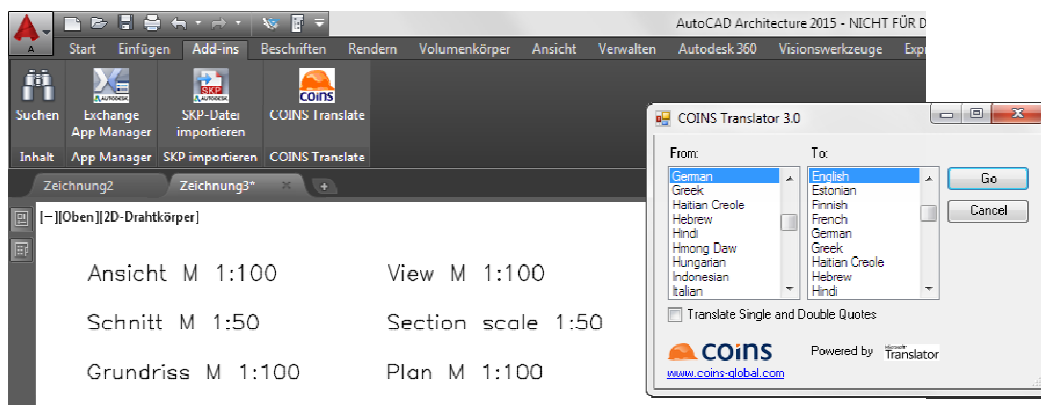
A

AutoCAD Architecture 2015 - NICHT FÜR D

Start Einfügen Add-ins Beschriften Rendern Volumenkörper Ansicht Verwalten Autodesk 360 Visionswerkzeuge Expr

Suchen
Exchange App Manager
SKP-Datei importieren
COINS Translate

Inhalt App Manager SKP importieren COINS Translate

Zeichnung2 Zeichnung3* × +

[−][Oben][2D-Drahtkörper]

Ansicht M 1:100 View M 1:100

Schnitt M 1:50 Section scale 1:50

Grundriss M 1:100 Plan M 1:100

COINS Translator 3.0

From:
German
Greek
Haitian Creole
Hebrew
Hindi
Hmong Daw
Hungarian
Indonesian
Italian

To:
English
Estonian
Finnish
French
German
Greek
Haitian Creole
Hebrew
Hindi

Go
Cancel

Translate Single and Double Quotes

COINS
Powered by Microsoft Translator
www.coins-global.com